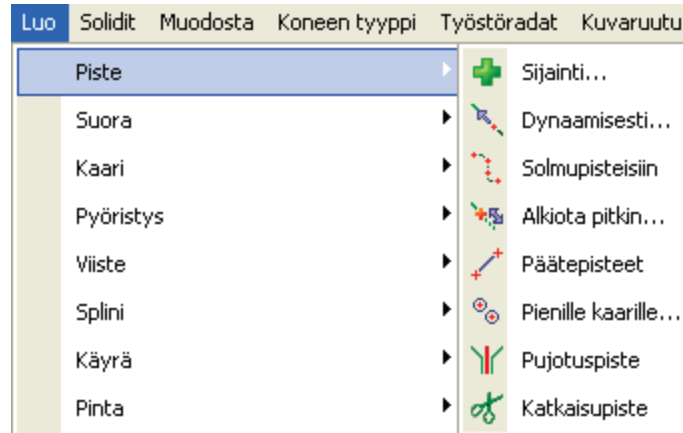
Luo Solidit Muodosta Koneen tyyppi Työstöradat Kuvaruutu

Piste
Suora
Kaari
Pyöristys
Viiste
Splini
Käyrä
Pinta

Sijainti...
Dynaamisesti...
Solmupisteisiin
Alkiota pitkin...
Päätepisteet
Pienille kaarille...
Pujotuspiste
Katkaisupiste